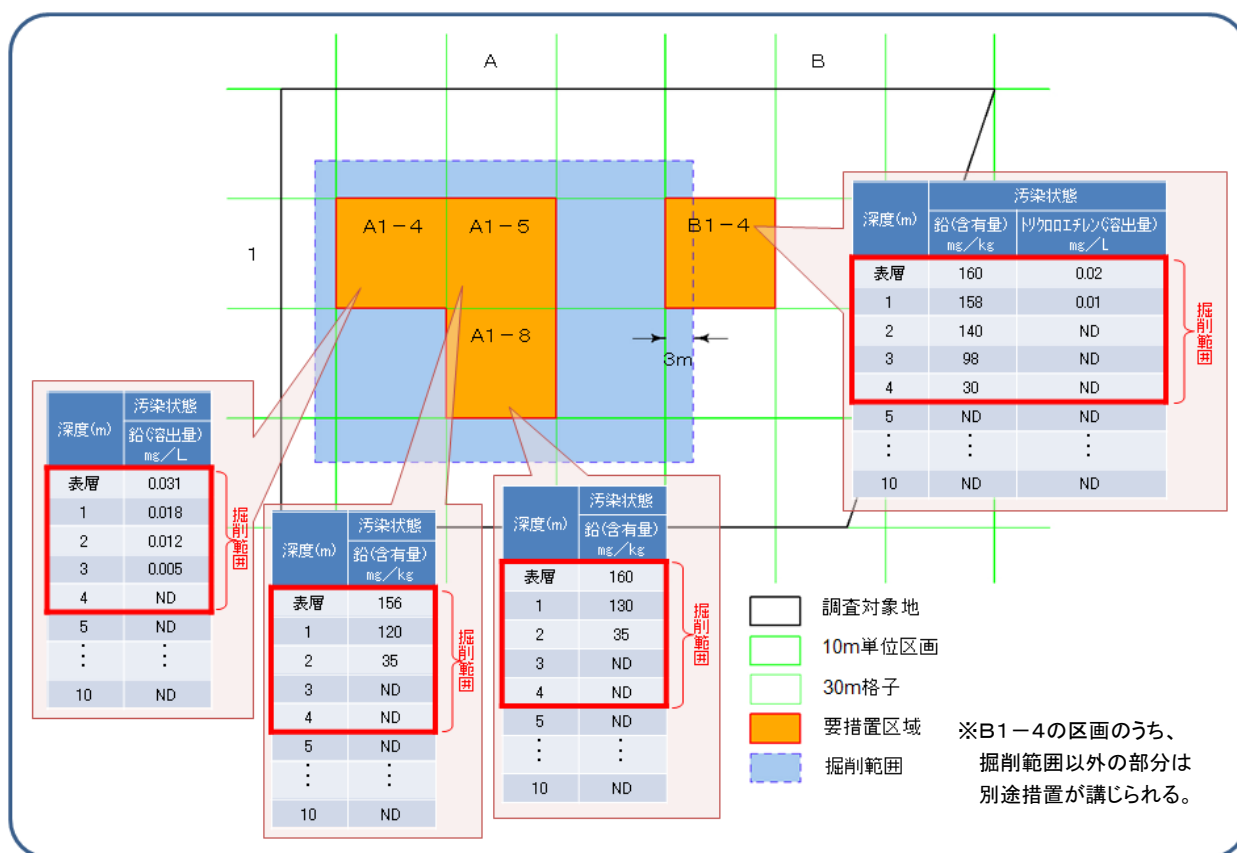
A

B

1

A1－4

A1－5

B1－4

A1－8

3m

| 深度(m) | 汚染状態 鉛(含有量) mg／kg | 汚染状態 トリクロロエチレン(溶出量) mg／L |
|---|---|---|
| 表層 | 160 | 0.02 |
| 1 | 158 | 0.01 |
| 2 | 140 | ND |
| 3 | 98 | ND |
| 4 | 30 | ND |
| 5 | ND | ND |
| ⋮ | ⋮ | ⋮ |
| 10 | ND | ND |

掘削範囲

| 深度(m) | 汚染状態 鉛(溶出量) mg／L |
|---|---|
| 表層 | 0.031 |
| 1 | 0.018 |
| 2 | 0.012 |
| 3 | 0.005 |
| 4 | ND |
| 5 | ND |
| ⋮ | ⋮ |
| 10 | ND |

掘削範囲

| 深度(m) | 汚染状態 鉛(含有量) mg／kg |
|---|---|
| 表層 | 156 |
| 1 | 120 |
| 2 | 35 |
| 3 | ND |
| 4 | ND |
| 5 | ND |
| ⋮ | ⋮ |
| 10 | ND |

掘削範囲

| 深度(m) | 汚染状態 鉛(含有量) mg／kg |
|---|---|
| 表層 | 160 |
| 1 | 130 |
| 2 | 35 |
| 3 | ND |
| 4 | ND |
| 5 | ND |
| ⋮ | ⋮ |
| 10 | ND |

掘削範囲

調査対象地
10m単位区画
30m格子
要措置区域
掘削範囲

※B1－4の区画のうち、掘削範囲以外の部分は別途措置が講じられる。